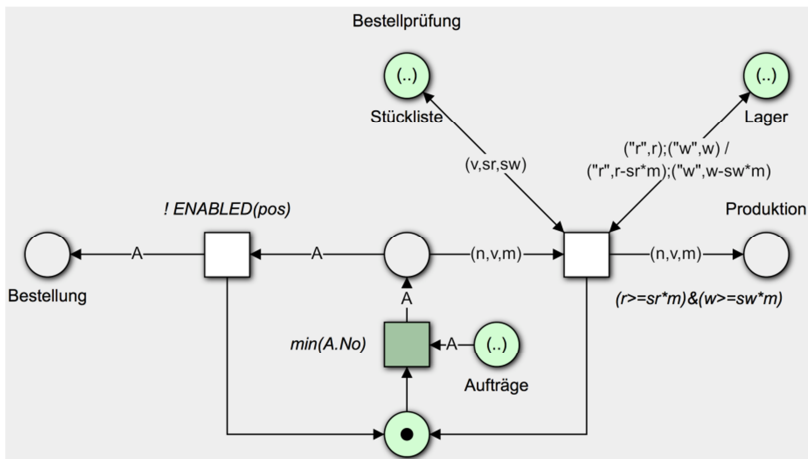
Bestellprüfung

(..)

Stückliste

(..)

Lager

(v,sr,sw)

("r",r);("w",w) /
("r",r-sr*m);("w",w-sw*m)

! ENABLED(pos)

Produktion

A

A

(n,v,m)

(n,v,m)

Bestellung

A

$(r>=sr*m)\&(w>=sw*m)$

min(A.No)

A

(..)

Aufträge